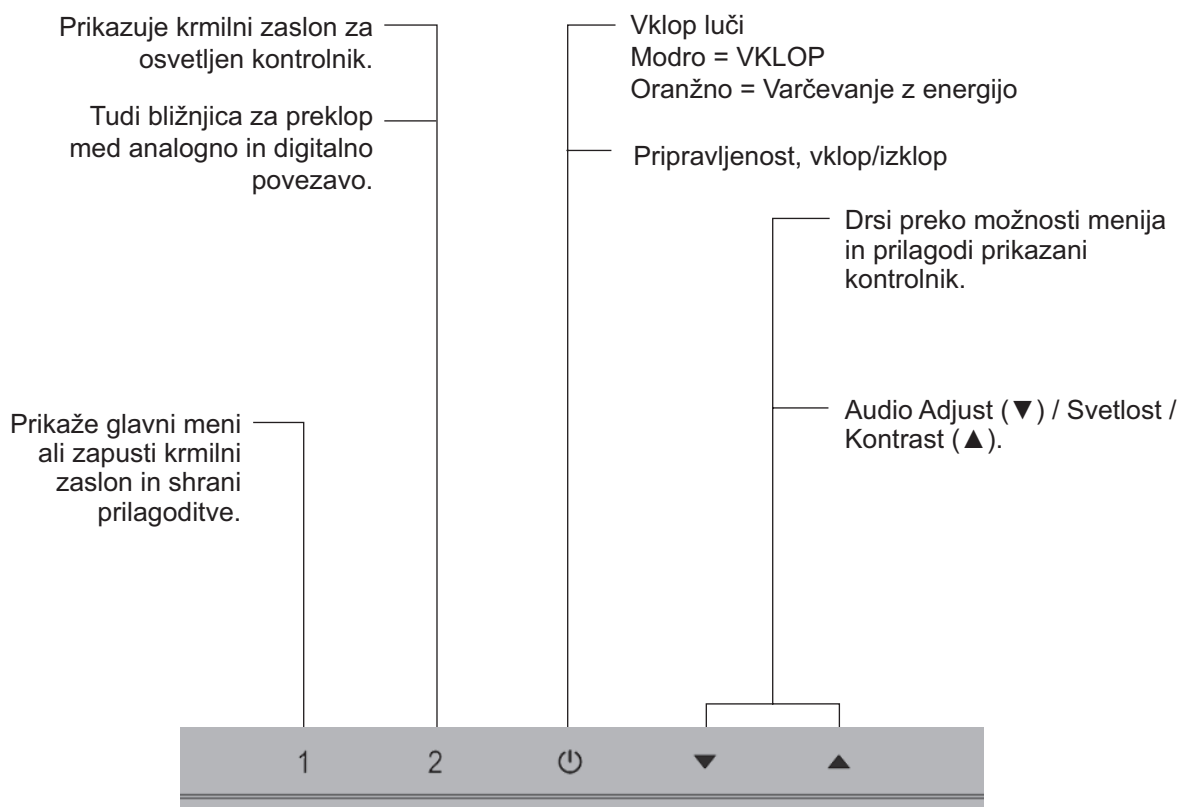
Prikazuje krmilni zaslon za osvetljen kontrolnik.

Tudi bližnjica za preklop med analogno in digitalno povezavo.

Vklop luči
Modro = VKLOP
Oranžno = Varčevanje z energijo

Pripravljenost, vklop/izklop

Drsi preko možnosti menija in prilagodi prikazani kontrolnik.

Prikaže glavni meni ali zapusti krmilni zaslon in shrani prilagoditve.

Audio Adjust (▼) / Svetlost / Kontrast (▲).

1 2 ⏻ ▼ ▲